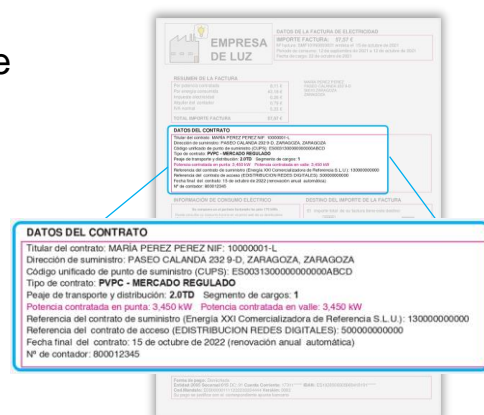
e

EMPRESA DE LUZ

DATOS DE LA FACTURA DE ELECTRICIDAD
IMPORTE FACTURA: 61,07 €

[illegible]

RESUMEN DE LA FACTURA

TOTAL IMPORTE FACTURA 61,07 €

DATOS DEL CONTRATO
Titular del contrato: MARIA PEREZ PEREZ NIF: 10000001-L
Dirección de suministro: PASEO CALANDA 232 9-D, ZARAGOZA, ZARAGOZA
Código unificado de punto de suministro (CUPS): ES0031300000000000ABCD
Tipo de contrato: PVPC - MERCADO REGULADO
Peaje de transporte y distribución: 2.0TD Segmento de cargos: 1
Potencia contratada en punta: 3,450 kW Potencia contratada en valle: 3,450 kW
Referencia del contrato de suministro (Energía XXI Comercializadora de Referencia S.L.U.): 130000000000
Referencia del contrato de acceso (EDISTRIBUCION REDES DIGITALES): 500000000000
Fecha final del contrato: 15 de octubre de 2022 (renovación anual automática)
Nº de contador: 800012345

INFORMACIÓN DE CONSUMO ELÉCTRICO

DESTINO DEL IMPORTE DE LA FACTURA

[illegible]